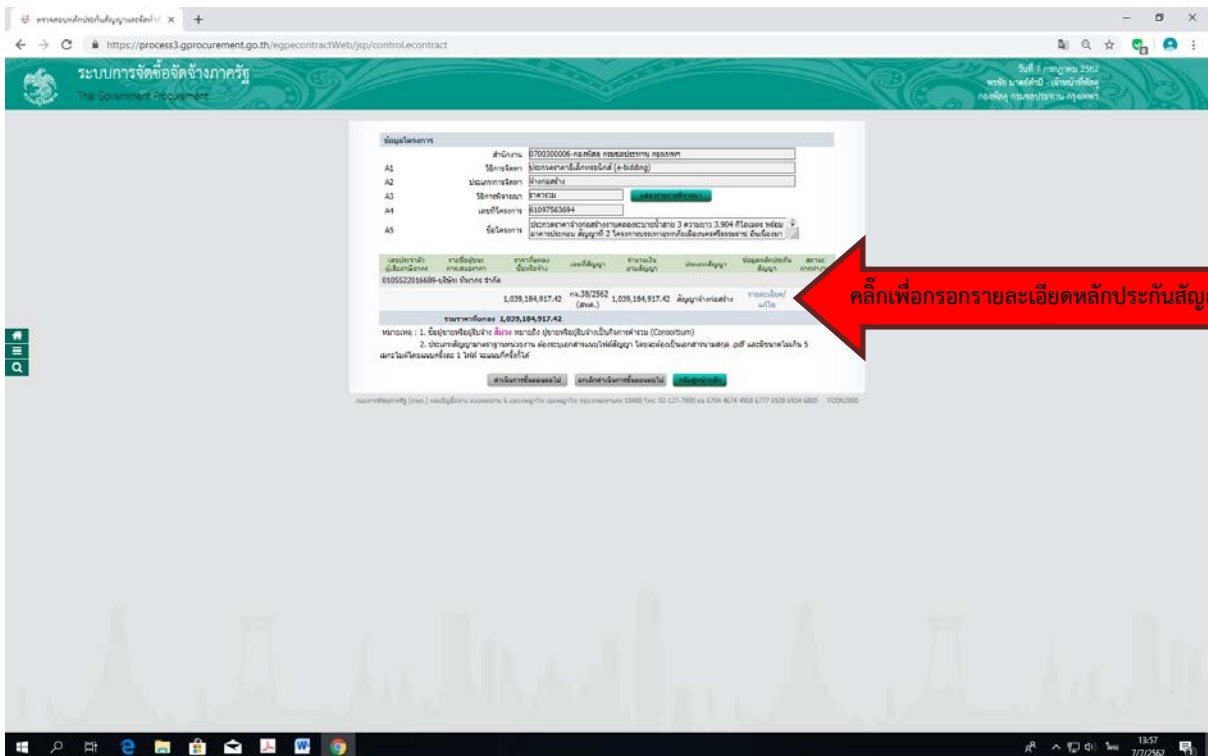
https://process3.gprocurement.go.th/egpecontractWeb/jsp/control.econtract

ระบบการจัดซื้อจัดจ้างภาครัฐ
Thai Government Procurement

วันที่ 7 กรกฎาคม 2562

ข้อมูลโครงการ

สำนักงาน 0700300006-กองคลัง กรมชลประทาน กรุงเทพฯ
A1 วิธีการจัดหา ประกวดราคาอิเล็กทรอนิกส์ (e-bidding)
A2 ประเภทการจัดหา จ้างก่อสร้าง
A3 วิธีการพิจารณา ราคารวม
A4 เลขที่โครงการ 61097563694
A5 ชื่อโครงการ ประกวดราคาจ้างก่อสร้างงานคลองระบายน้ำสาย 3 ความยาว 3.904 กิโลเมตร พร้อมอาคารประกอบ สัญญาที่ 2 โครงการบรรเทาอุทกภัยเมืองนครศรีธรรมราช อันเนื่องมา

| เลขประจำตัวผู้เสียภาษีอากร | รายชื่อผู้ชนะการเสนอราคา | ราคาที่ตกลงซื้อหรือจ้าง | เลขที่สัญญา | จำนวนเงินตามสัญญา | ประเภทสัญญา | ข้อมูลหลักประกันสัญญา | สถานะ |
|---|---|---|---|---|---|---|---|
| 0105522016689-บริษัท ทิพากร จำกัด | | | | | | | |
| | | 1,039,184,917.42 | กจ.38/2562 (สชส.) | 1,039,184,917.42 | สัญญาจ้างก่อสร้าง | รายละเอียด/แก้ไข | |

รวมราคาที่ตกลง 1,039,184,917.42

หมายเหตุ : 1. ชื่อผู้ขายหรือผู้รับจ้าง สีม่วง หมายถึง ผู้ขายหรือผู้รับจ้างเป็นกิจการค้าร่วม (Consortium)
2. ประกาศสัญญามาตรฐานหน่วยงาน ต้องระบุเอกสารแนบไฟล์สัญญา โดยต้องเป็นเอกสารนามสกุล .pdf และมีขนาดไม่เกิน 5 เมกะไบท์โดยแนบครั้งละ 1 ไฟล์ จะแนบกี่ครั้งก็ได้

คลิ๊กเพื่อกรอกรายละเอียดหลักประกันสัญ

13:57
7/7/2562